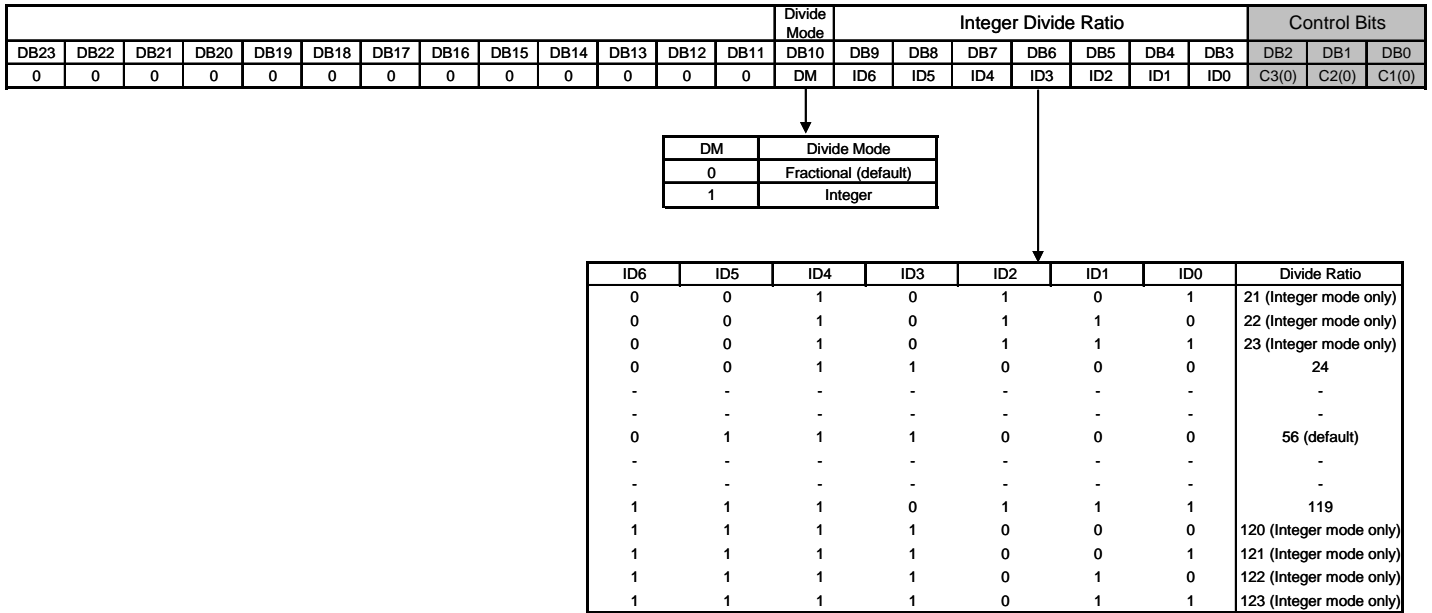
| | | | | | | | | | | | | | Divide Mode | Integer Divide Ratio | | | | | | | Control Bits | | |
|---|---|---|---|---|---|---|---|---|---|---|---|---|---|---|---|---|---|---|---|---|---|---|---|
| DB23 | DB22 | DB21 | DB20 | DB19 | DB18 | DB17 | DB16 | DB15 | DB14 | DB13 | DB12 | DB11 | DB10 | DB9 | DB8 | DB7 | DB6 | DB5 | DB4 | DB3 | DB2 | DB1 | DB0 |
| 0 | 0 | 0 | 0 | 0 | 0 | 0 | 0 | 0 | 0 | 0 | 0 | 0 | DM | ID6 | ID5 | ID4 | ID3 | ID2 | ID1 | ID0 | C3(0) | C2(0) | C1(0) |

| DM | Divide Mode |
|---|---|
| 0 | Fractional (default) |
| 1 | Integer |

| ID6 | ID5 | ID4 | ID3 | ID2 | ID1 | ID0 | Divide Ratio |
|---|---|---|---|---|---|---|---|
| 0 | 0 | 1 | 0 | 1 | 0 | 1 | 21 (Integer mode only) |
| 0 | 0 | 1 | 0 | 1 | 1 | 0 | 22 (Integer mode only) |
| 0 | 0 | 1 | 0 | 1 | 1 | 1 | 23 (Integer mode only) |
| 0 | 0 | 1 | 1 | 0 | 0 | 0 | 24 |
| - | - | - | - | - | - | - | - |
| - | - | - | - | - | - | - | - |
| 0 | 1 | 1 | 1 | 0 | 0 | 0 | 56 (default) |
| - | - | - | - | - | - | - | - |
| - | - | - | - | - | - | - | - |
| 1 | 1 | 1 | 0 | 1 | 1 | 1 | 119 |
| 1 | 1 | 1 | 1 | 0 | 0 | 0 | 120 (Integer mode only) |
| 1 | 1 | 1 | 1 | 0 | 0 | 1 | 121 (Integer mode only) |
| 1 | 1 | 1 | 1 | 0 | 1 | 0 | 122 (Integer mode only) |
| 1 | 1 | 1 | 1 | 0 | 1 | 1 | 123 (Integer mode only) |